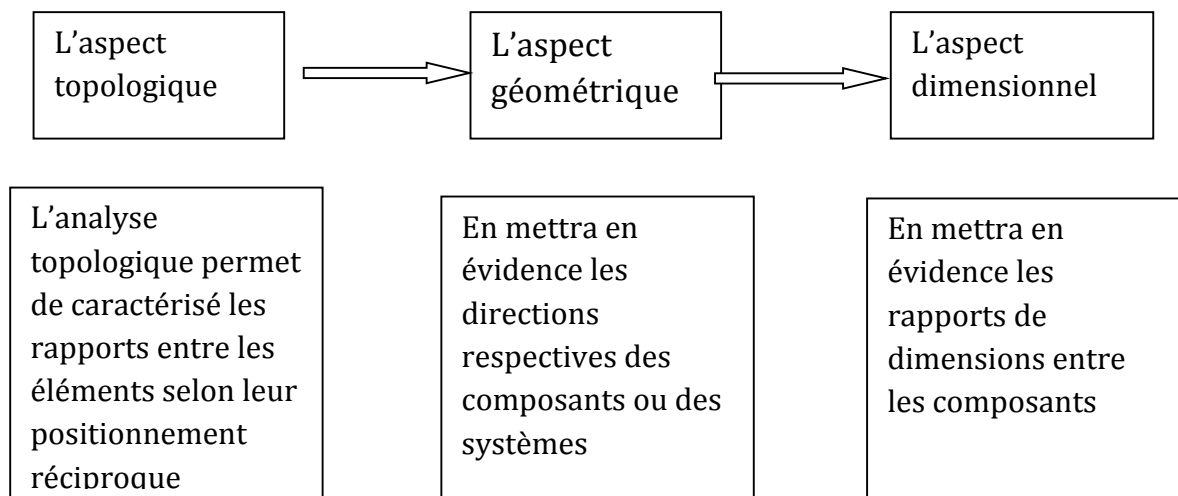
L'aspect topologique

L'aspect géométrique

L'aspect dimensionnel

L'analyse topologique permet de caractérisé les rapports entre les éléments selon leur positionnement réciproque

En mettra en évidence les directions respectives des composants ou des systèmes

En mettra en évidence les rapports de dimensions entre les composants